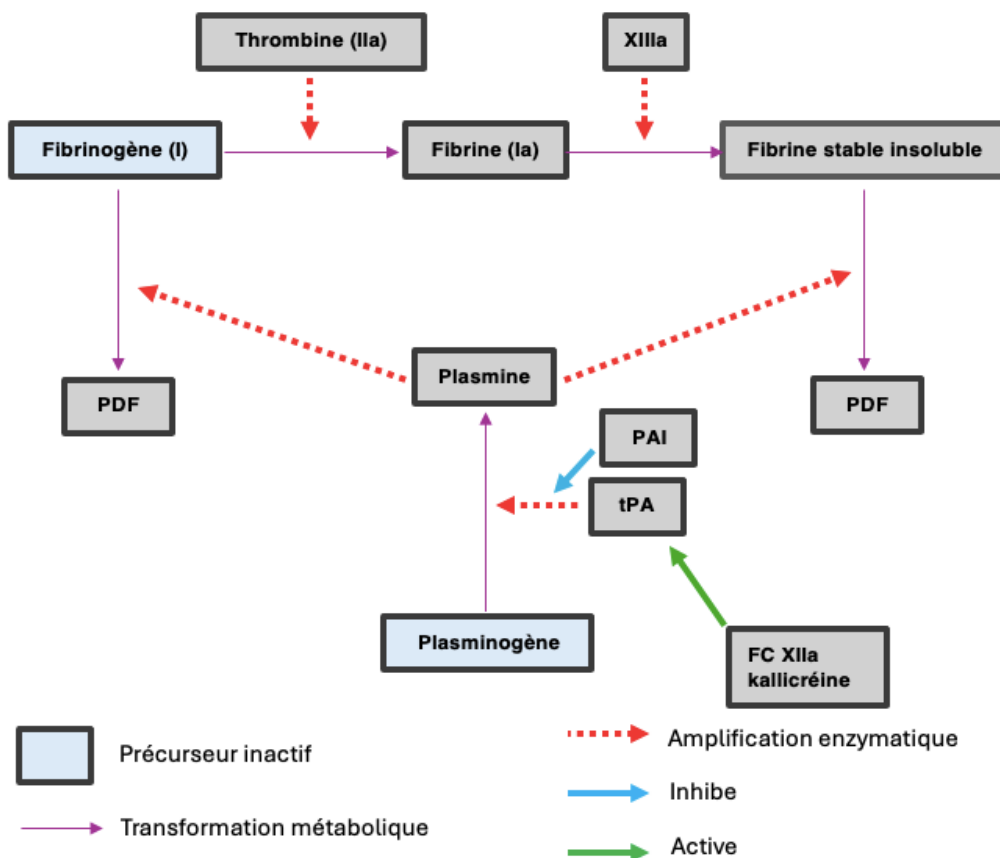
Thrombine (IIa)

XIIIa

Fibrinogène (I)

Fibrine (Ia)

Fibrine stable insoluble

PDF

Plasmine

PDF

PAI

tPA

Plasminogène

FC XIIa kallicréine

Précurseur inactif

Transformation métabolique

Amplification enzymatique

Inhibe

Active